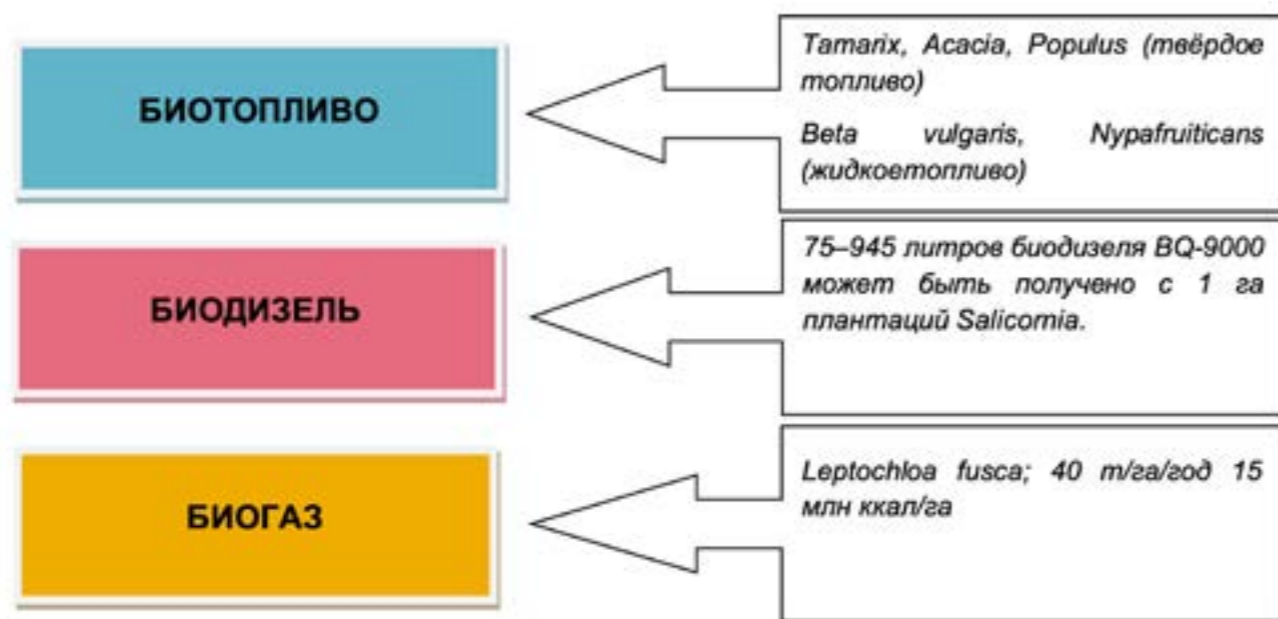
БИОТОПЛИВО

Tamarix, Acacia, Populus (твёрдое топливо)

Beta vulgaris, Nypafruiticans (жидкоетопливо)

БИОДИЗЕЛЬ

75–945 литров биодизеля BQ-9000 может быть получено с 1 га плантаций Salicornia.

БИОГАЗ

Leptochloa fusca; 40 т/га/год 15 млн ккал/га